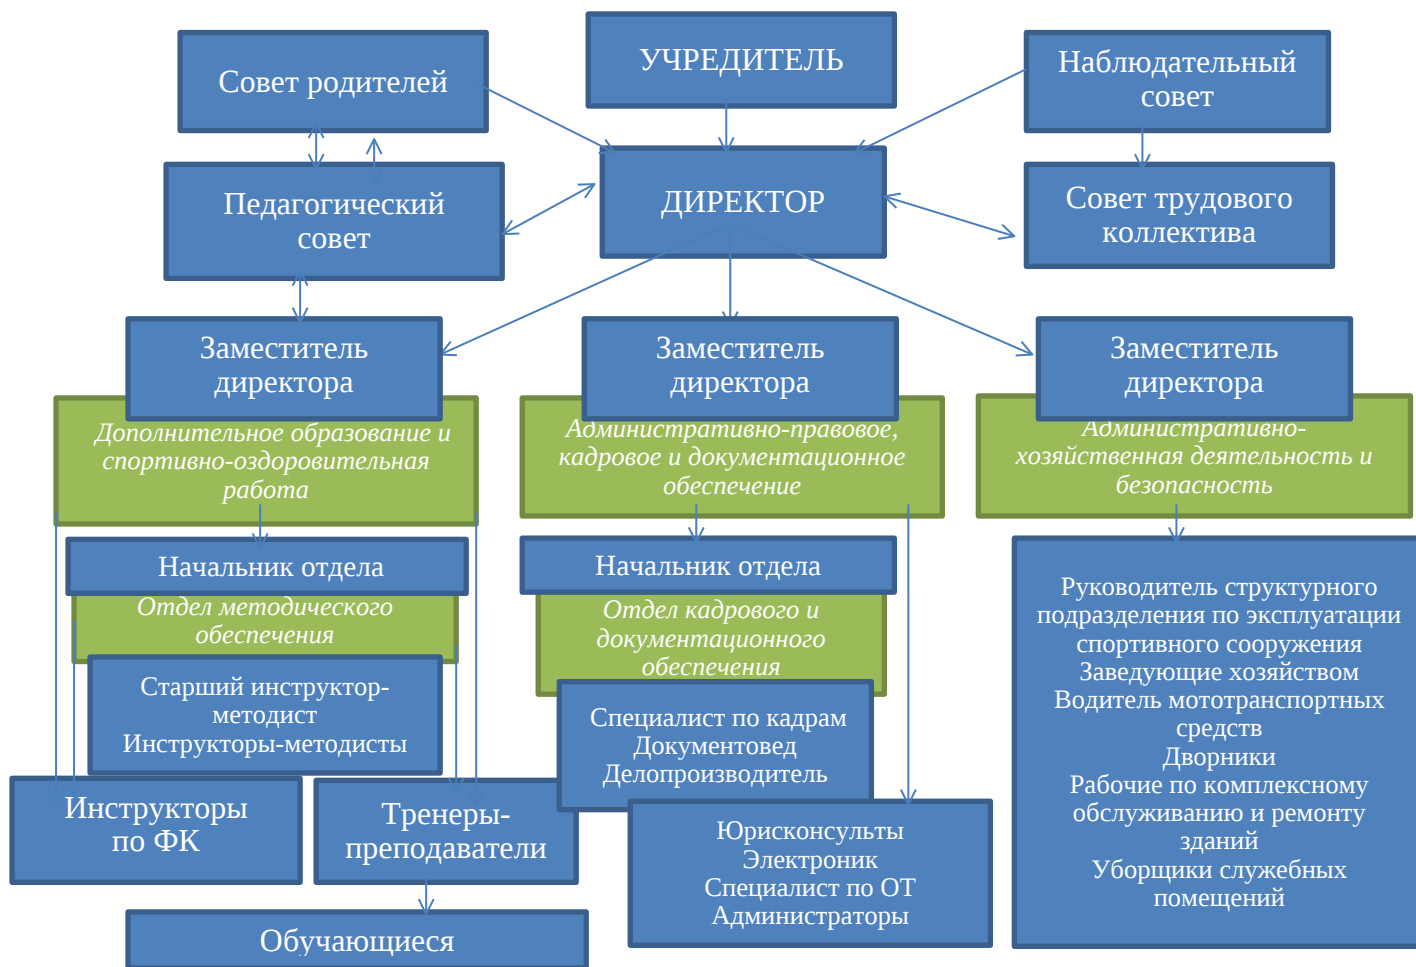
Совет родителей

УЧРЕДИТЕЛЬ

Наблюдательный совет

Педагогический совет

ДИРЕКТОР

Совет трудового коллектива

Заместитель директора

Дополнительное образование и спортивно-оздоровительная работа

Заместитель директора

Административно-правовое, кадровое и документационное обеспечение

Заместитель директора

Административно-хозяйственная деятельность и безопасность

Начальник отдела

Отдел методического обеспечения

Старший инструктор-методист
Инструкторы-методисты

Начальник отдела

Отдел кадрового и документационного обеспечения

Специалист по кадрам
Документовед
Делопроизводитель

Руководитель структурного подразделения по эксплуатации спортивного сооружения
Заведующие хозяйством
Водитель мототранспортных средств
Дворники
Рабочие по комплексному обслуживанию и ремонту зданий
Уборщики служебных помещений

Инструкторы по ФК

Тренеры-преподаватели

Юрисконсульты
Электроник
Специалист по ОТ
Администраторы

Обучающиеся